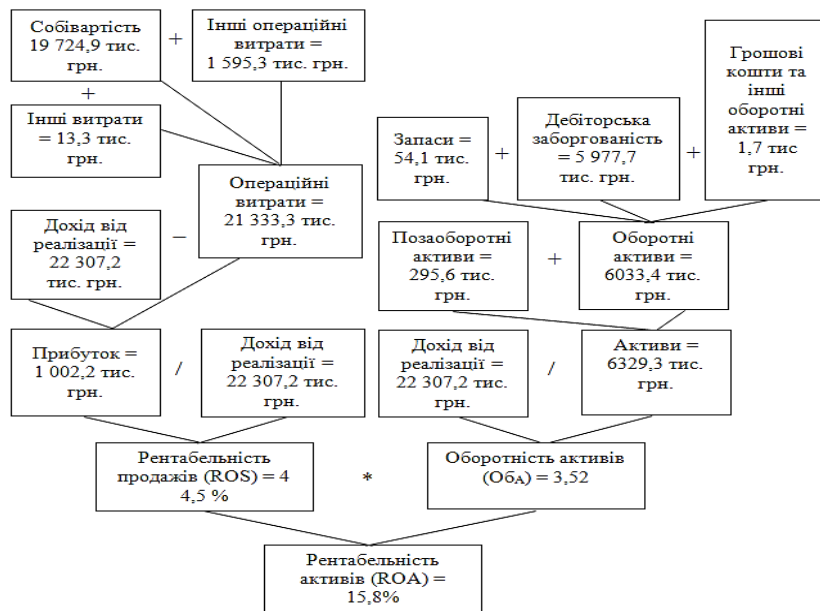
Собівартість 19 724,9 тис. грн.

+

Інші операційні витрати = 1 595,3 тис. грн.

+

Інші витрати = 13,3 тис. грн.

Операційні витрати = 21 333,3 тис. грн.

Дохід від реалізації = 22 307,2 тис. грн.

–

Прибуток = 1 002,2 тис. грн.

/

Дохід від реалізації = 22 307,2 тис. грн.

Грошові кошти та інші оборотні активи = 1,7 тис грн.

Запаси = 54,1 тис. грн.

+

Дебіторська заборгованість = 5 977,7 тис. грн.

+

Позаоборотні активи = 295,6 тис. грн.

+

Оборотні активи = 6033,4 тис. грн.

Дохід від реалізації = 22 307,2 тис. грн.

/

Активи = 6329,3 тис. грн.

Рентабельність продажів (ROS) = 4 4,5 %

*

Оборотність активів (ОбА) = 3,52

Рентабельність активів (ROA) = 15,8%